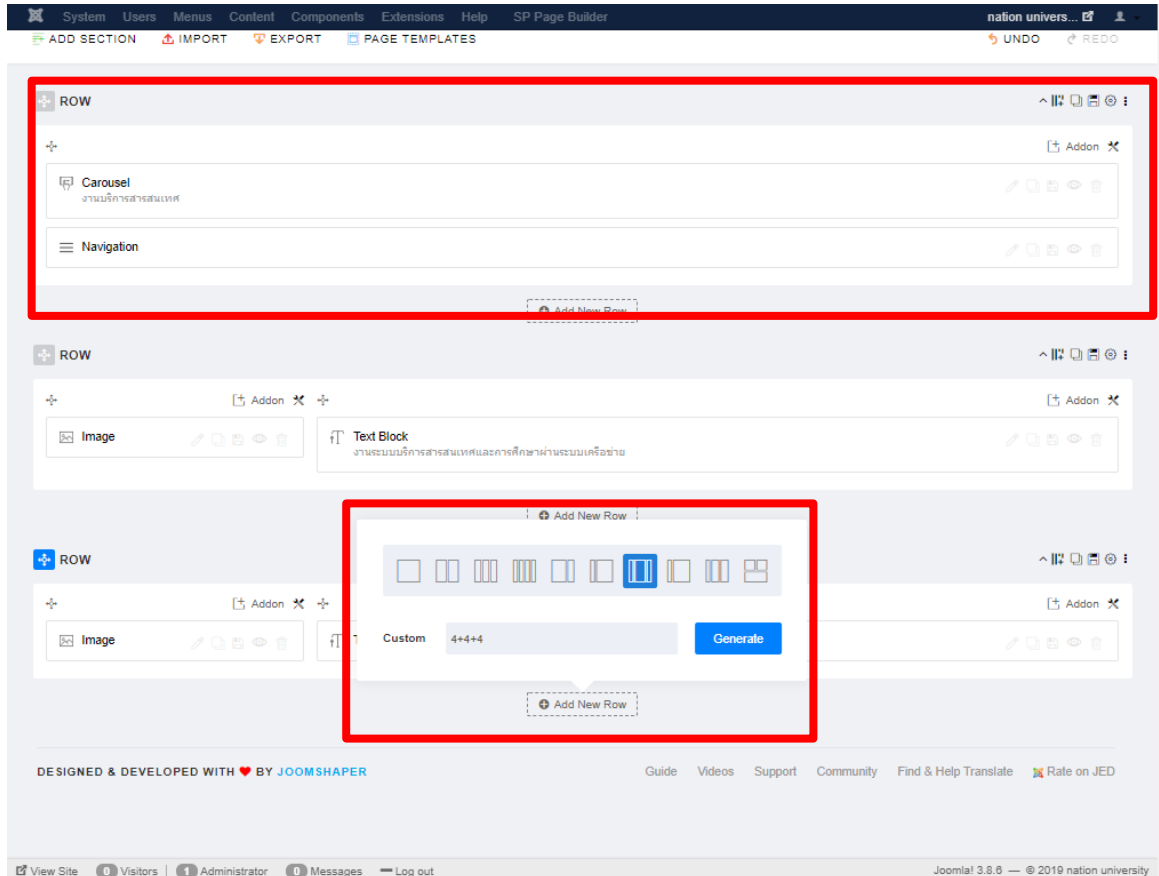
System Users Menus Content Components Extensions Help SP Page Builder nation univers...

ADD SECTION IMPORT EXPORT PAGE TEMPLATES UNDO REDO

ROW

Addon

Carousel
งานบริการสารสนเทศ

Navigation

Add New Row

ROW

Addon Addon

Image

Text Block
งานระบบบริการสารสนเทศและการศึกษาผ่านระบบเครือข่าย

Add New Row

ROW

Addon Addon

Image

Custom 4+4+4 Generate

Add New Row

DESIGNED & DEVELOPED WITH ♥ BY JOOMSHAPER

Guide Videos Support Community Find & Help Translate Rate on JED

View Site 0 Visitors 1 Administrator 0 Messages Log out

Joomla! 3.8.6 — © 2019 nation university